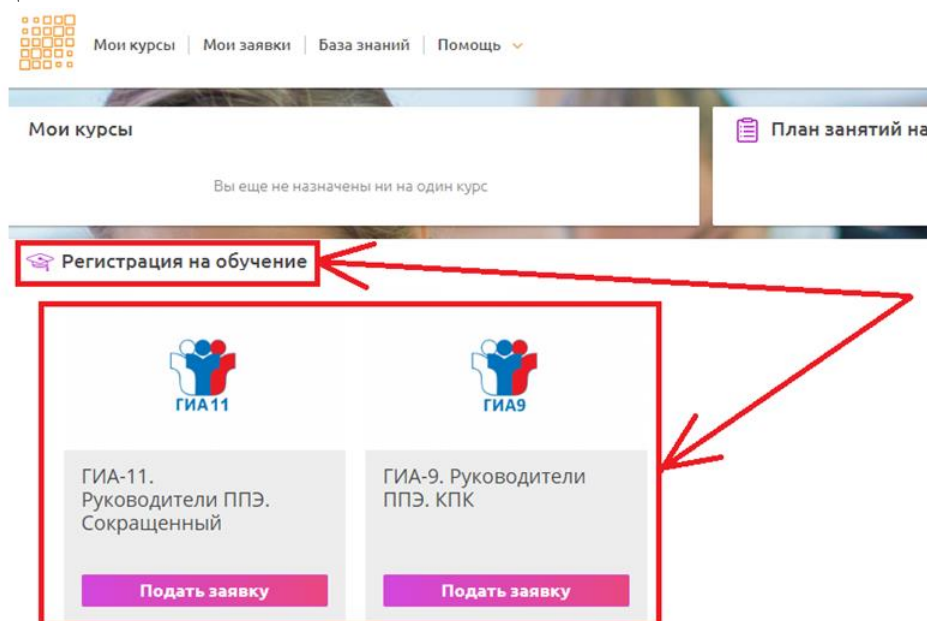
Мои курсы | Мои заявки | База знаний | Помощь

Мои курсы

Вы еще не назначены ни на один курс

План занятий на

Регистрация на обучение

ГИА11

ГИА-11. Руководители ППЭ. Сокращенный

Подать заявку

ГИА9

ГИА-9. Руководители ППЭ. КПК

Подать заявку